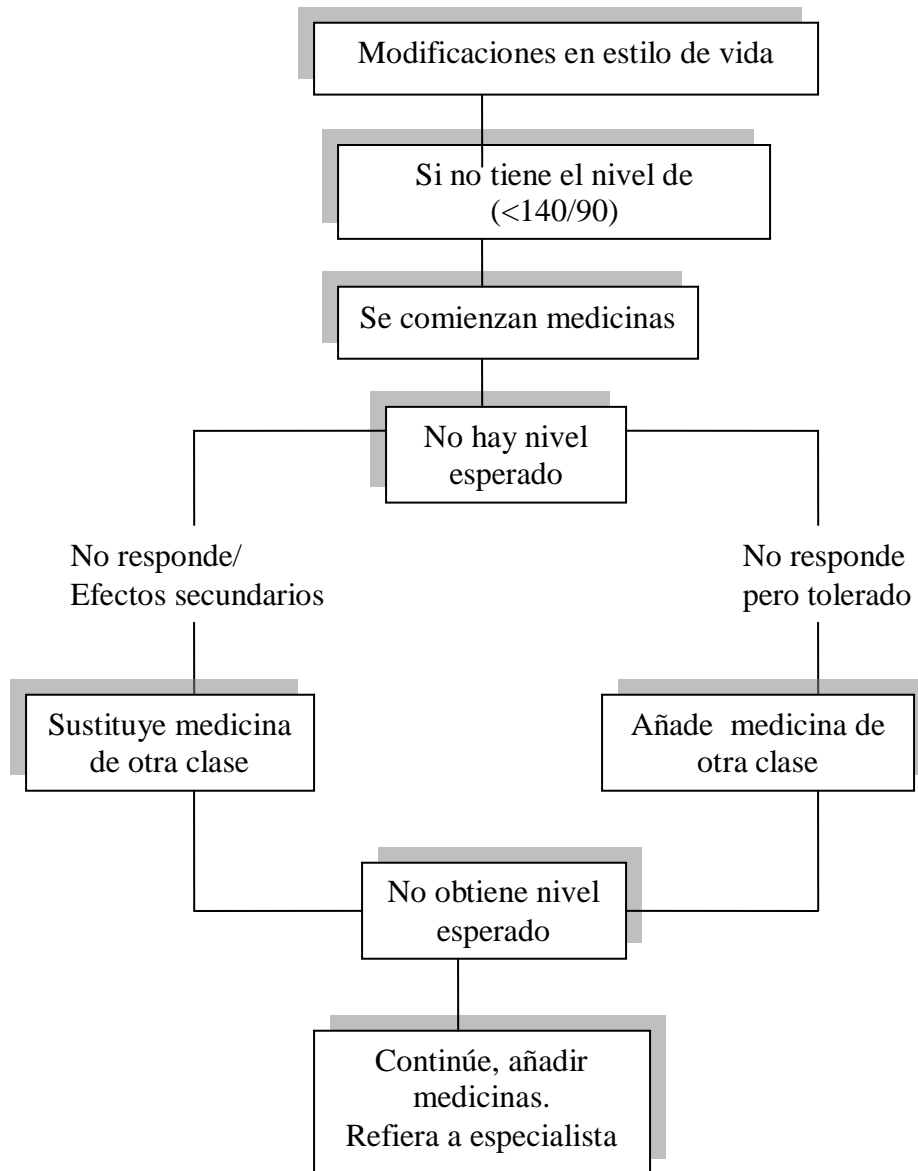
Modificaciones en estilo de vida

Si no tiene el nivel de (<140/90)

Se comienzan medicinas

No hay nivel esperado

No responde/ Efectos secundarios

No responde pero tolerado

Sustituye medicina de otra clase

Añade medicina de otra clase

No obtiene nivel esperado

Continúe, añadir medicinas. Refiera a especialista